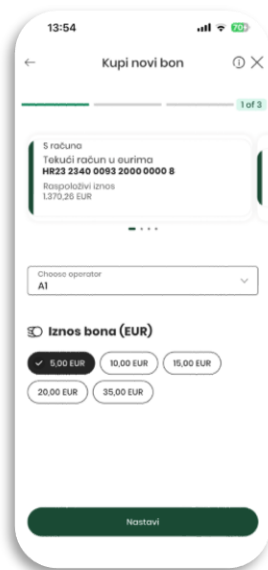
13:54

70+

Kupi novi bon

1 of 3

S računa
Tekući račun u eurima
HR23 2340 0093 2000 0000 8
Raspoloživi iznos
1.370,26 EUR

Choose operator
A1

Iznos bona (EUR)

5,00 EUR
10,00 EUR
15,00 EUR
20,00 EUR
35,00 EUR

Nastavi